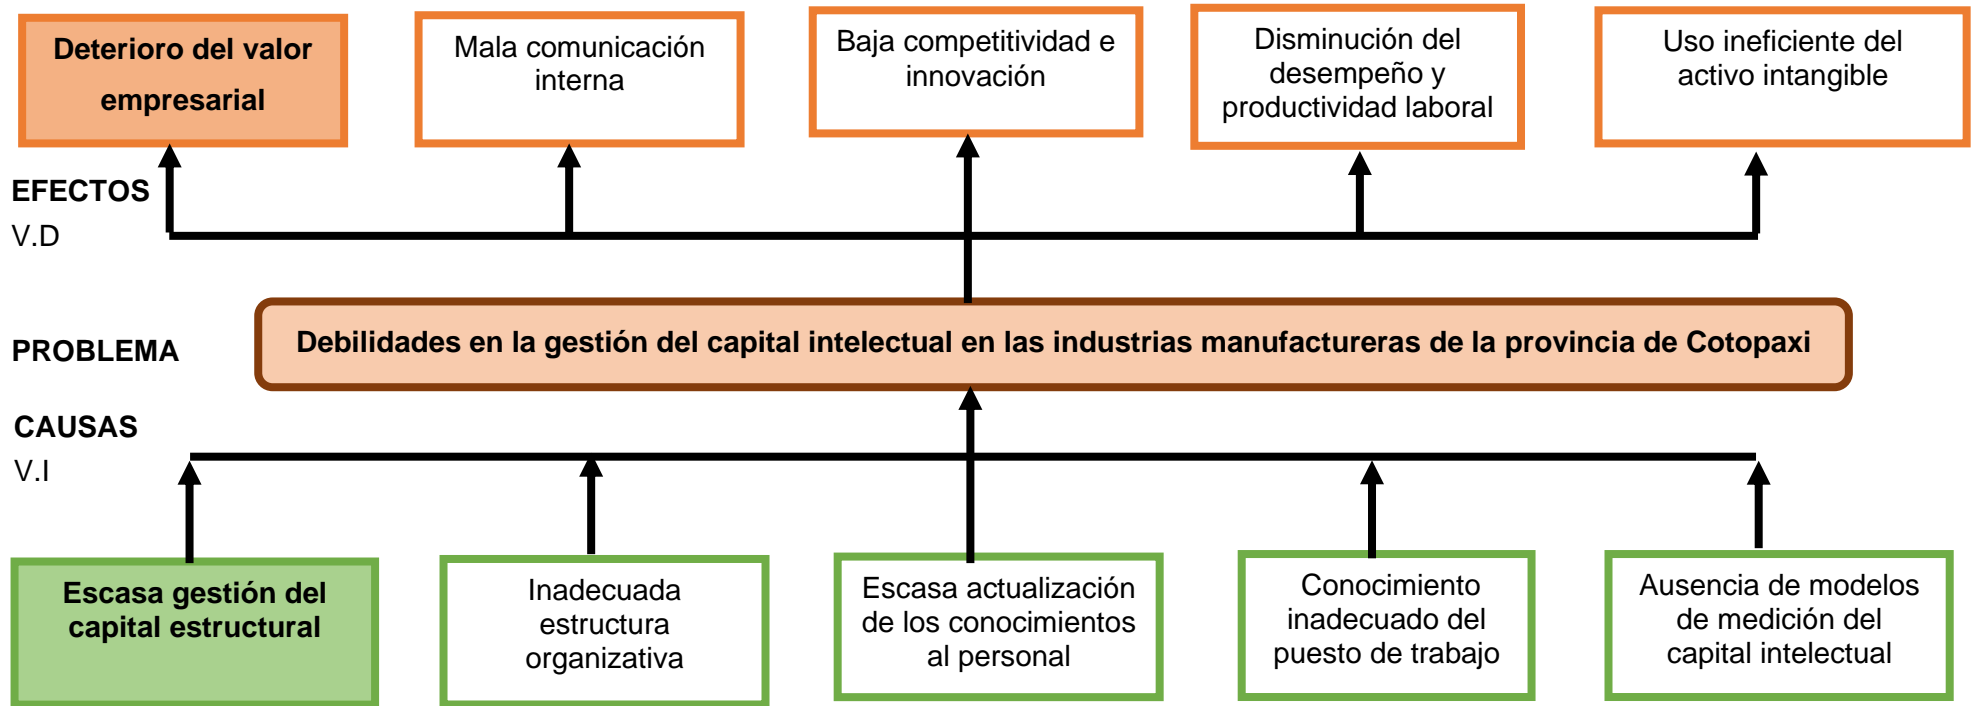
Deterioro del valor empresarial

Mala comunicación interna

Baja competitividad e innovación

Disminución del desempeño y productividad laboral

Uso ineficiente del activo intangible

EFECTOS
V.D

PROBLEMA

Debilidades en la gestión del capital intelectual en las industrias manufactureras de la provincia de Cotopaxi

CAUSAS
V.I

Escasa gestión del capital estructural

Inadecuada estructura organizativa

Escasa actualización de los conocimientos al personal

Conocimiento inadecuado del puesto de trabajo

Ausencia de modelos de medición del capital intelectual